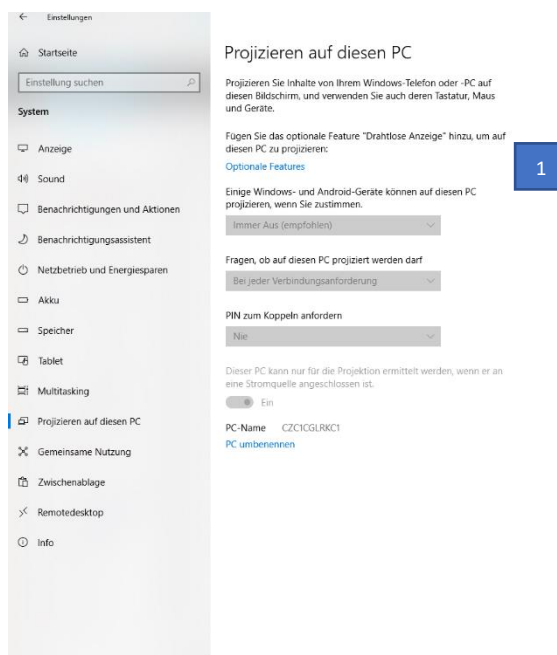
Einstellungen

Startseite

Einstellung suchen

System

Anzeige

Sound

Benachrichtigungen und Aktionen

Benachrichtigungsassistent

Netzbetrieb und Energiesparen

Akku

Speicher

Tablet

Multitasking

Projizieren auf diesen PC

Gemeinsame Nutzung

Zwischenablage

Remotedesktop

Info

Projizieren auf diesen PC

Projizieren Sie Inhalte von Ihrem Windows-Telefon oder -PC auf diesen Bildschirm, und verwenden Sie auch deren Tastatur, Maus und Geräte.

Fügen Sie das optionale Feature "Drahtlose Anzeige" hinzu, um auf diesen PC zu projizieren:

Optionale Features

1

Einige Windows- und Android-Geräte können auf diesen PC projizieren, wenn Sie zustimmen.

Immer Aus (empfohlen)

Fragen, ob auf diesen PC projiziert werden darf

Bei jeder Verbindungsanforderung

PIN zum Koppeln anfordern

Nie

Dieser PC kann nur für die Projektion ermittelt werden, wenn er an eine Stromquelle angeschlossen ist.

Ein

PC-Name CZC1CGLRKC1

PC umbenennen